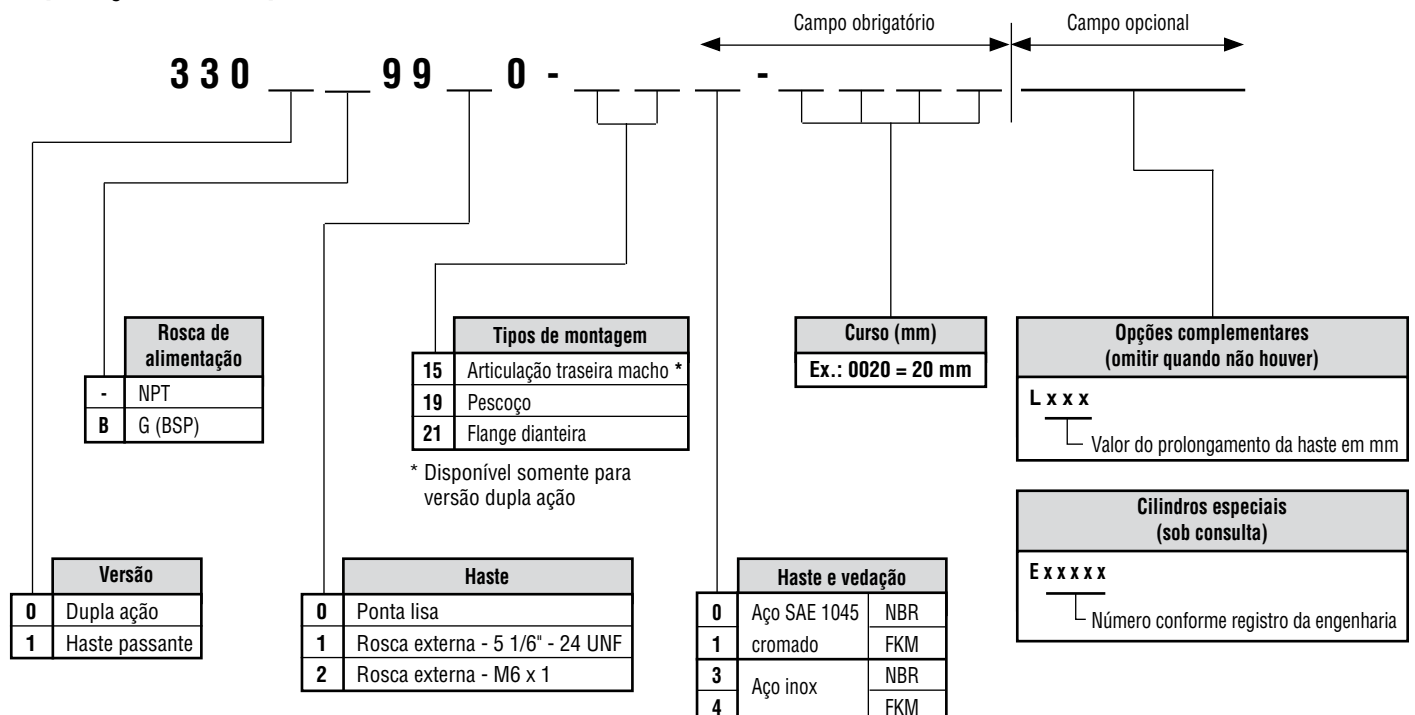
Campo obrigatório

Campo opcional

3 3 0 _ _ 9 9 _ 0 - _ _ _ - _ _ _ _

| | Rosca de alimentação |
|---|---|
| - | NPT |
| B | G (BSP) |

| | Tipos de montagem |
|---|---|
| 15 | Articulação traseira macho * |
| 19 | Pescoço |
| 21 | Flange dianteira |

* Disponível somente para versão dupla ação

| Curso (mm) |
|---|
| Ex.: 0020 = 20 mm |

Opções complementares (omitir quando não houver)

L x x x

Valor do prolongamento da haste em mm

Cilindros especiais (sob consulta)

E x x x x x

Número conforme registro da engenharia

| | Versão |
|---|---|
| 0 | Dupla ação |
| 1 | Haste passante |

| | Haste |
|---|---|
| 0 | Ponta lisa |
| 1 | Rosca externa - 5 1/6" - 24 UNF |
| 2 | Rosca externa - M6 x 1 |

| | Haste e vedação | |
|---|---|---|
| 0 | Aço SAE 1045 cromado | NBR |
| 1 | | FKM |
| 3 | Aço inox | NBR |
| 4 | | FKM |